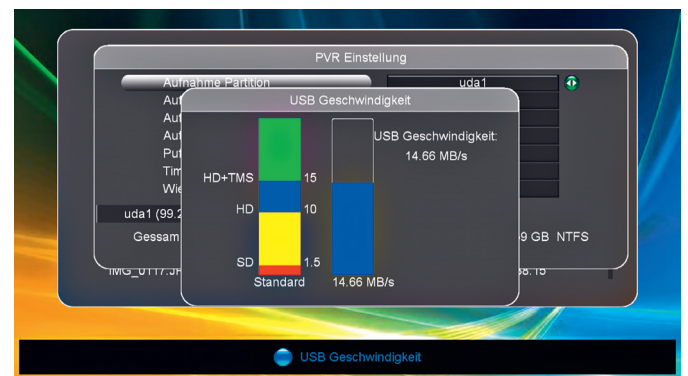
PVR Einstellung

Aufnahme Partition

uda1

Aut
Aut
Aut
Put
Tim
Wie

uda1 (99.2

Gessam

9 GB NTFS

IMG_0117.JF

8.15

USB Geschwindigkeit

HD+TMS 15
HD 10
SD 1.5
Standard

USB Geschwindigkeit:
14.66 MB/s

14.66 MB/s

USB Geschwindigkeit